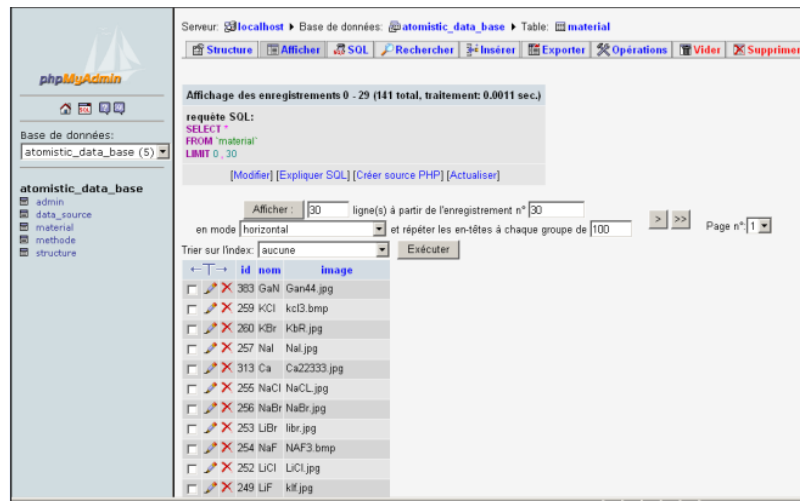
phpMyAdmin

Base de données:
atomistic_data_base (5)

atomistic_data_base
admin
data_source
material
methode
structure

Serveur: localhost ▸ Base de données: atomistic_data_base ▸ Table: material

Structure | Afficher | SQL | Rechercher | Insérer | Exporter | Opérations | Vider | Supprimer

Affichage des enregistrements 0 - 29 (141 total, traitement: 0.0011 sec.)

requête SQL:
SELECT *
FROM `material`
LIMIT 0 , 30

[Modifier] [Expliquer SQL] [Créer source PHP] [Actualiser]

Afficher : 30 ligne(s) à partir de l'enregistrement n° 30
en mode horizontal et répéter les en-têtes à chaque groupe de 100

> >>

Page n°: 1

Trier sur l'index: aucune Exécuter

| | id | nom | image |
|---|---|---|---|
| | 383 | GaN | Gan44.jpg |
| | 259 | KCl | kcl3.bmp |
| | 260 | KBr | KbR.jpg |
| | 257 | NaI | NaI.jpg |
| | 313 | Ca | Ca22333.jpg |
| | 255 | NaCl | NaCL.jpg |
| | 256 | NaBr | NaBr.jpg |
| | 253 | LiBr | libr.jpg |
| | 254 | NaF | NAF3.bmp |
| | 252 | LiCl | LiCl.jpg |
| | 249 | LiF | klf.jpg |